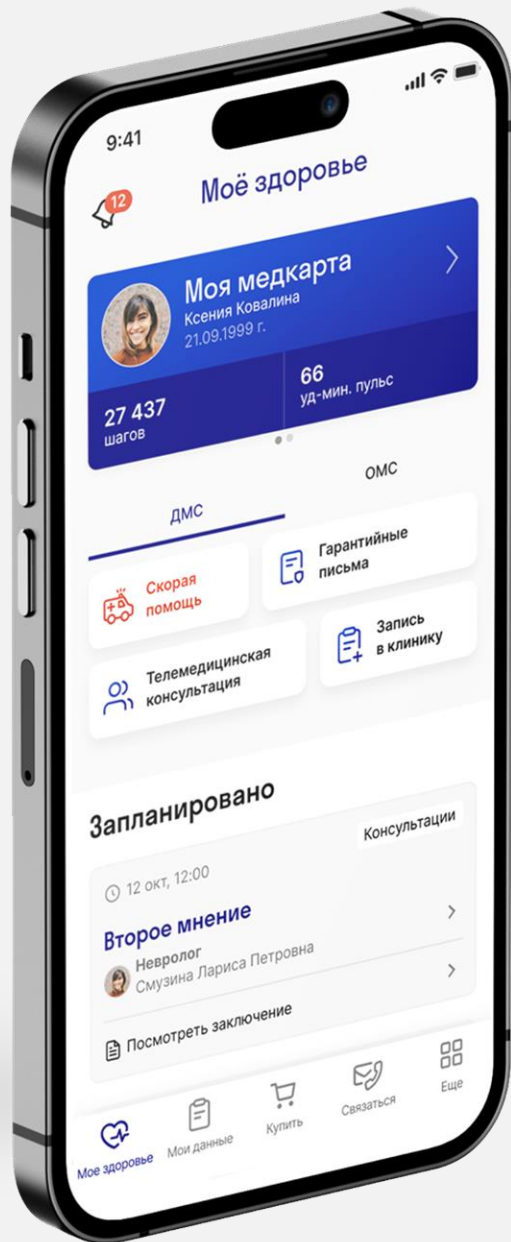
9:41

Моё здоровье

12

Моя медкарта
Ксения Ковалина
21.09.1999 г.

27 437
шагов

66
уд-мин. пульс

ДМС

ОМС

Скорая помощь

Гарантийные письма

Телемедицинская консультация

Запись в клинику

Запланировано

Консультации

12 окт, 12:00

Второе мнение

Невролог
Смузина Лариса Петровна

Посмотреть заключение

Мое здоровье

Мои данные

Купить

Связаться

Еще